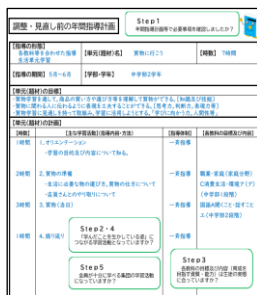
調整・見直し前の年間指導計画

Step1
年間指導計画で必要事項を確認しましたか？

【指導の形態】
各教科等を合わせた指導
生活単元学習

【単元(題材)名】　買物に行こう

【時数】　7時間

【指導時期】　5月～6月

【学部・学年】　中学部2学年

【単元(題材)の目標】
・買物学習を通して、商品の買い方や選び方を理解して買物ができる。(知識及び技能)
・買物に関わる人に対応しながら必要なものをえらぶことができる。(思考力、判断力、表現力等)
・買物学習に意欲的に取り組み、学習に活用しようとする。(学びに向かう力、人間性等)

【単元(題材)の評価】

| 時間 | 主な学習活動(指導内容・方法) | 指導形態 | 他教科等の目標及び内容 |
|---|---|---|---|
| 1時間 | 1. オリエンテーション<br>・学習の目的及び内容について知る。 | 一斉指導 | |
| 2時間 | 2. 買物の準備<br>・生活に必要な物の選び方、買物の仕方について<br>・必要なものの中で何に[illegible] | 一斉指導 | 職業・家庭(家庭分野)<br>C消費生活・環境ア(イ)<br>(中学部1段階) |
| 3時間 | 3. 買物(本番) | 一斉指導 | 国語A聞くこと・話すこと(中学部2段階) |
| 1時間 | 4. 振り返り | 一斉指導 | |

Step2・4
「学んだことを生かしている姿」につながる学習活動になっていますか？

Step5
各教科等を合わせる集団の学習活動になっていますか？

Step3
各教科の目標及び内容（育成を目指す資質・能力）は生徒の実態に合っていますか？